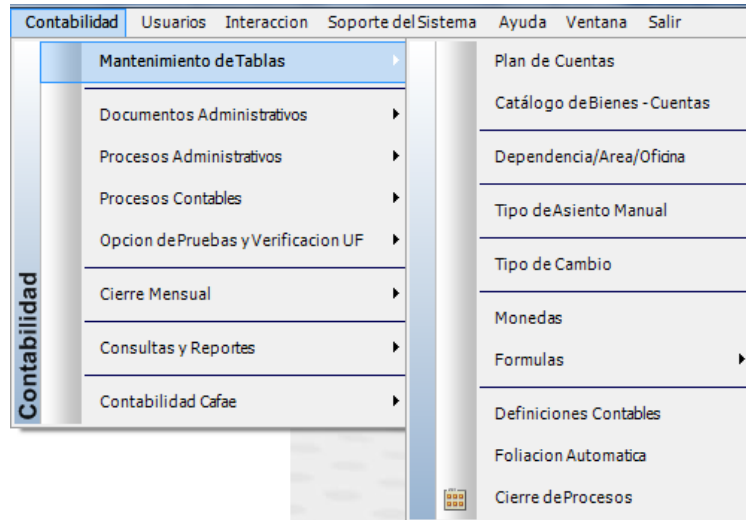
Contabilidad Usuarios Interaccion Soporte del Sistema Ayuda Ventana Salir

Contabilidad

Mantenimiento de Tablas

Documentos Administrativos

Procesos Administrativos

Procesos Contables

Opcion de Pruebas y Verificacion UF

Cierre Mensual

Consultas y Reportes

Contabilidad Cafae

Plan de Cuentas

Catálogo de Bienes - Cuentas

Dependencia/Area/Oficina

Tipo de Asiento Manual

Tipo de Cambio

Monedas

Formulas

Definiciones Contables

Foliacion Automatica

Cierre de Procesos